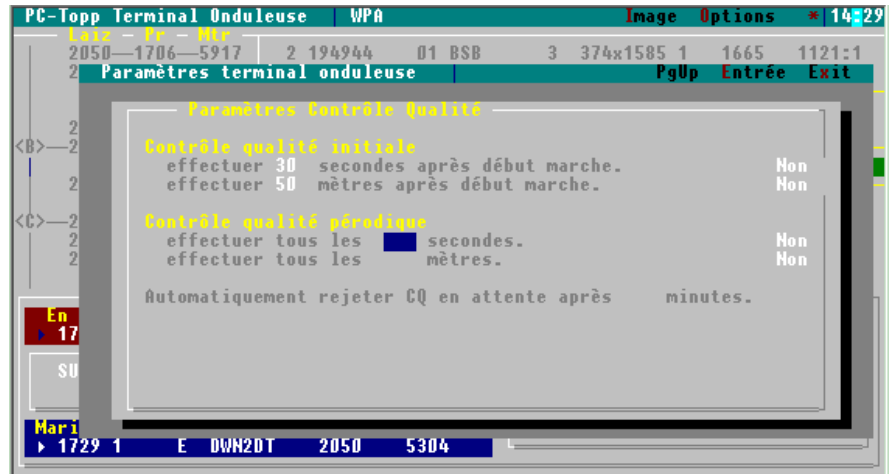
PC-Topp Terminal Onduleuse | WPA Image Options * 14:29

Laiz – Pr – Mtr
2050—1706—5917 2 194944 01 BSB 3 374x1585 1 1665 1121:1
2
Paramètres terminal onduleuse PgUp Entrée Exit

2
<B>—2
2

<C>—2
2
2

Paramètres Contrôle Qualité

Contrôle qualité initiale
effectuer 30 secondes après début marche. Non
effectuer 50 mètres après début marche. Non

Contrôle qualité pérodique
effectuer tous les secondes. Non
effectuer tous les mètres. Non

Automatiquement rejeter CQ en attente après minutes.

En
17

SU

Mari
1729 1 E DWN2DT 2050 5304